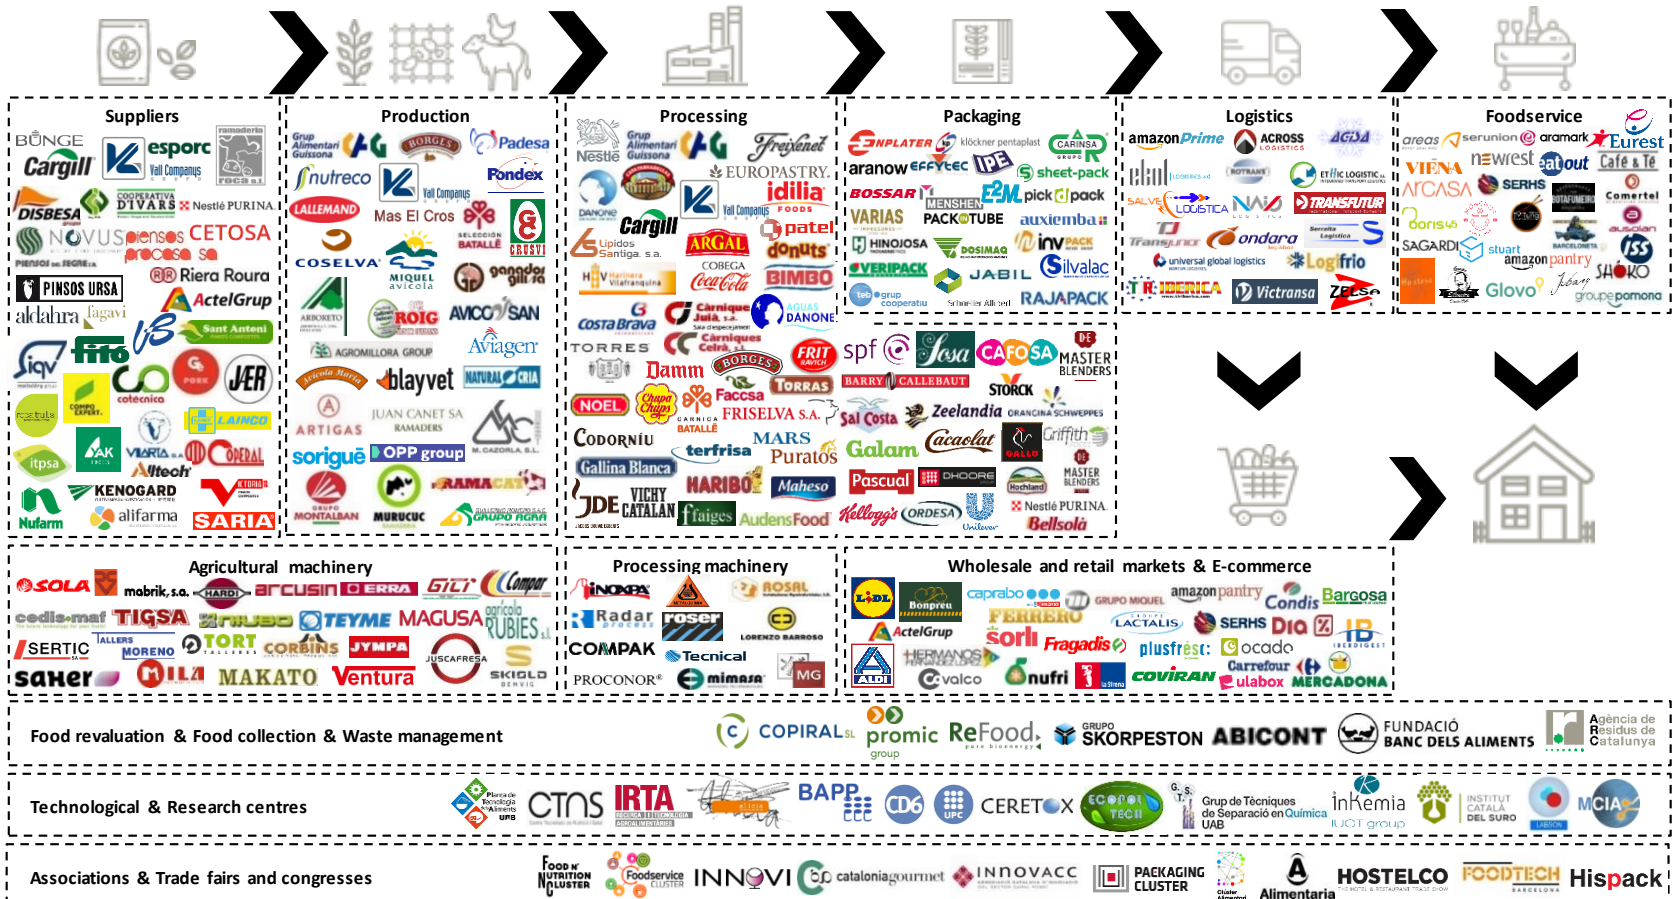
Suppliers

BUNGE
Cargill
esporc
Vall Companys
DISBESA
COOPERATIVA DIVARS
Nestlé PURINA
NOVUS
piensos
CETOSA
precosa sa
PINSOS URSA
Riera Roura
ActelGrup
aldahra
fagavi
Sant Antoni
fifo
sqv
cotècnica
JER
itpsa
VIARIA
Altech
CODERAL
AK
KENOGARD
alifarma
Nufarm
SARIA

Production

Grup Alimentari Guissona
BORGES
Padesa
nutreco
Vall Companys
Fondex
LALLEMAND
Mas El Cros
SELECCIÓN BATALLÉ
CRUSVI
COSELVA
MIQUEL avícola
ganador
ARBORETO
ROIG
AVICO SAN
AGROMILLORA GROUP
Aviagen
blayvet
NATURAL CRIA
ARTIGAS
JUAN CANET SA RAMADERS
sorigué
OPP group
M. CAZORLA S.L.
RAMACAT
GRUPO MONTALBAN
MURUCUC
GRUPO AGAR

Processing

Nestlé
Grup Alimentari Guissona
Freixenet
EUROPASTRY
idilia FOODS
DANONE
Cargill
Vall Companys
patel
Lípidos Santiga s.a.
ARGAL
donuts
COBEGA
Coca-Cola
BIMBO
Càrnique Juià
AGUAS DANONE
Costa Brava
Càrniques Celrà
TORRES
Damm
BORGES
FRIT RAVICH
NOEL
Chupa Chups
Faccsa
Torras
CARNICA BATALLÉ
FRISELVA S.A.
Codorníu
terfrisa
MARS
Puratos
Gallina Blanca
HARIBO
Maheso
VICHY CATALAN
JDE
ffaiges
AudensFood

Packaging

ENPLATER
klöckner pentaplast
CARINSA GRUPO
aranow
EFFYTEC
IPE
sheet-pack
BOSSAR
MENSHEN
E2M
pick pack
VARIAS
PACKOTUBE
auxiemba
HINOJOSA
DOSIMAQ
inv PACK
VERIPACK
JABIL
Silvalac
grupo cooperatiu
Schneider Electric
RAJAPACK

spf
Fesa
CAFOSA
DE MASTER BLENDERS
BARRY CALLEBAUT
STORCK
Sal Costa
Zeelandia
ORANGINA SCHWEPPES
Galam
Cacaolat
GALLO
Griffith
Pascual
DHOORE
Hochland
MASTER BLENDERS
Kellogg's
ORDESA
Unilever
Nestlé PURINA
Bellsolà

Logistics

amazon Prime
ACROSS LOGISTICS
AGISA
ROTRANS
ETHIC LOGISTIC
SALVE
LOGISTICA
NWL
TRANSFUTUR
Transjuma
ondara
Serveis Logístics
universal global logistics
Logifrio
T. R. IBERICA
Victransa
ZELSA

Foodservice

areas
serunion
aramark
Eurest
VIENA
newest
eatout
Café & Te
ARCASA
SERHS
Comertel
Dorsia
SAGARDI
stuart
ISS
amazon pantry
SHOKO
Glovo
Ibarz
grupopomona

Agricultural machinery

SOLA
mabrik, s.a.
HARDI
arcusin
ERRA
GIL
Campar
cedis-maf
TIGSA
TEYME
MAGUSA
agricola RUBIES s.l.
SERTIC
TALLERS MORENO
TORT
CORBINS
JYMPA
JUSCAFRESA
saher
MILA
MAKATO
Ventura
SKIOLD

Processing machinery

INOXPA
ROSAL
Radar process
roser
LORENZO BARROSO
COMPAK
Tecnical
PROCONOR
mimasa
MG

Wholesale and retail markets & E-commerce

LIDL
Bonpreu
caprabo
GRUPO MIQUEL
amazon pantry
Condis
Bargosa
FERRERO
LACTALIS
SERHS
DIA
ActelGrup
JD
HERMANOS
sorli
Fragadis
plusfresc
ocado
ALDI
valco
nufri
Carrefour
ulabox
coviran
MERCADONA

Food revaluation & Food collection & Waste management
COPIRAL SL
promic group
ReFood
GRUPO SKORPESTON
ABICONT
FUNDACIÓ BANC DELS ALIMENTS
Agència de Residus de Catalunya

Technological & Research centres
Planta de Tecnologia dels Aliments UAB
CTNS
IRTA
BAPP
CD6
UPC
CERETOX
Grup de Tècniques de Separació en Química UAB
inKemia IUCT group
INSTITUT CATALÀ DEL SURO
MCIA

Associations & Trade fairs and congresses
FOOD N NUTRITION CLUSTER
Foodservice CLUSTER
INNOVI
cataloniagourmet
INNOVACC
PACKAGING CLUSTER
Alimentaria
HOSTELCO
FOODTECH BARCELONA
Hispack